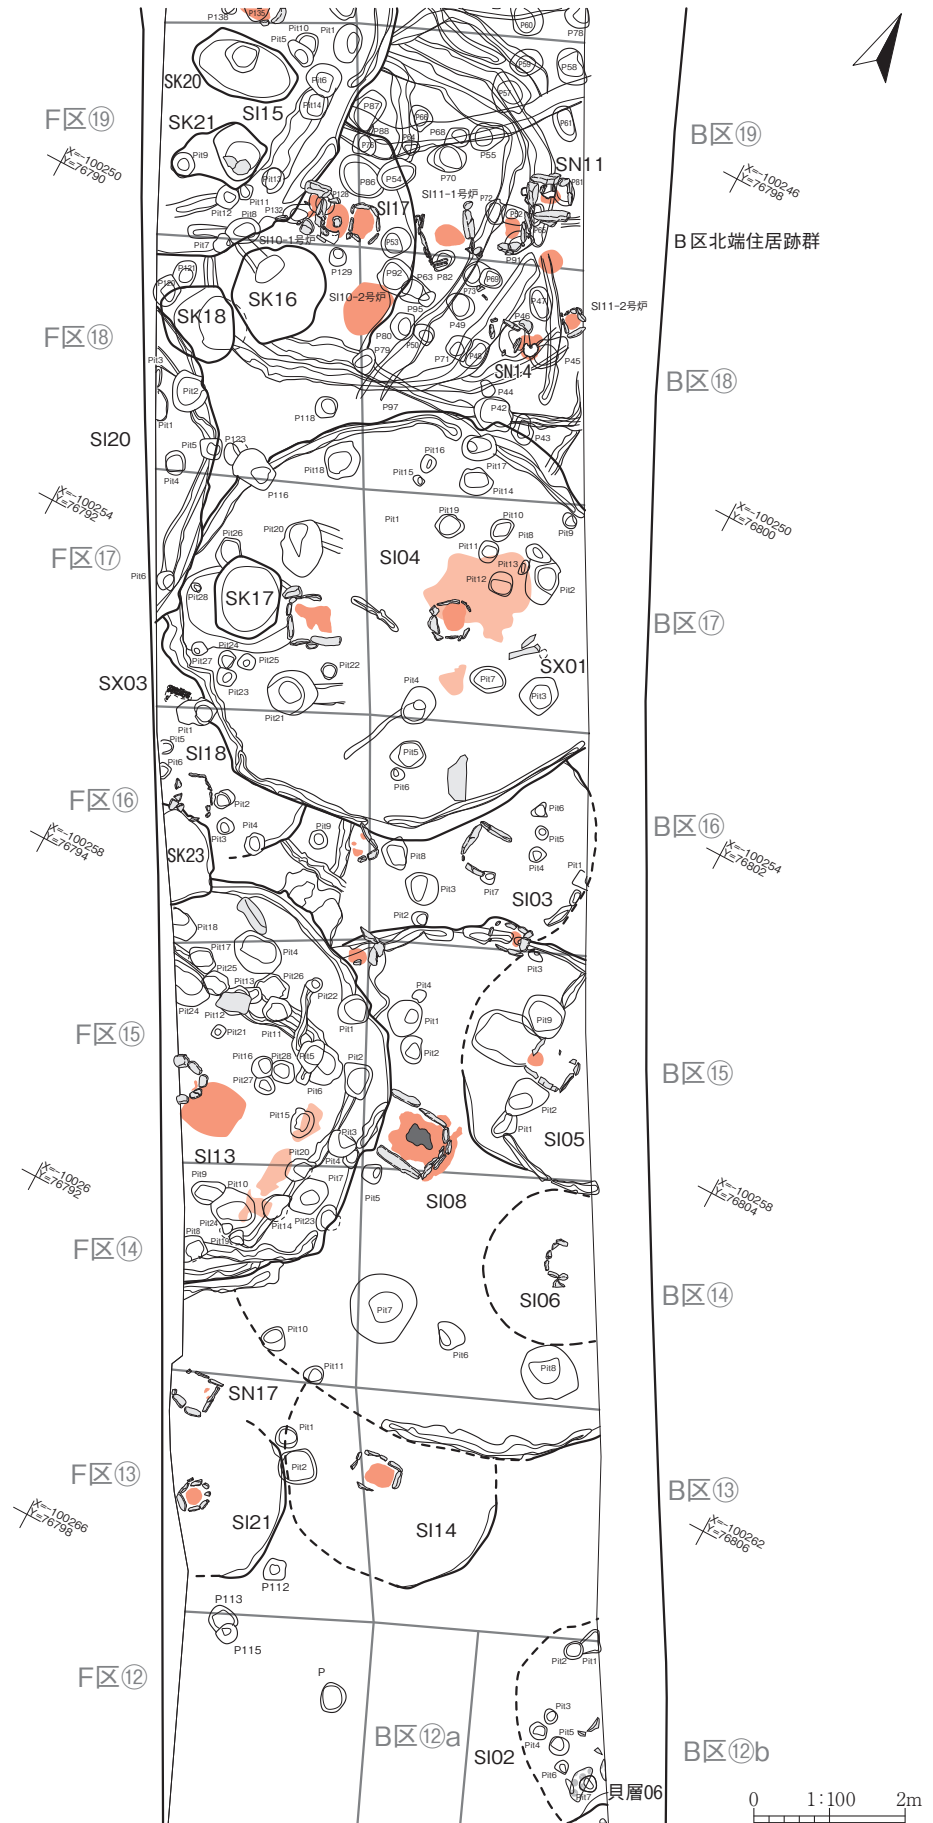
F区⑲
X=-100250
Y=-76790
SK20
SK21
SI15
SK16
SK18
SI17
SI10-1号炉
SI10-2号炉
SI11-1号炉
SN11
SI11-2号炉
SN14
B区⑲
X=-100246
Y=-76798
B区北端住居跡群
F区⑱
B区⑱
SI20
X=-100254
Y=-76792
F区⑰
SI04
SK17
SX01
SX03
B区⑰
X=-100250
Y=-76800
SI18
F区⑯
X=-100258
Y=-76794
SK23
SI03
B区⑯
X=-100254
Y=-76802
F区⑮
SI05
SI13
SI08
B区⑮
X=-10026
Y=-76792
X=-100258
Y=-76804
F区⑭
SI06
B区⑭
SN17
F区⑬
X=-100266
Y=-76798
SI21
SI14
B区⑬
X=-100262
Y=-76806
P113
P115
P112
F区⑫
B区⑫a
SI02
貝層06
B区⑫b
0
1:100
2m